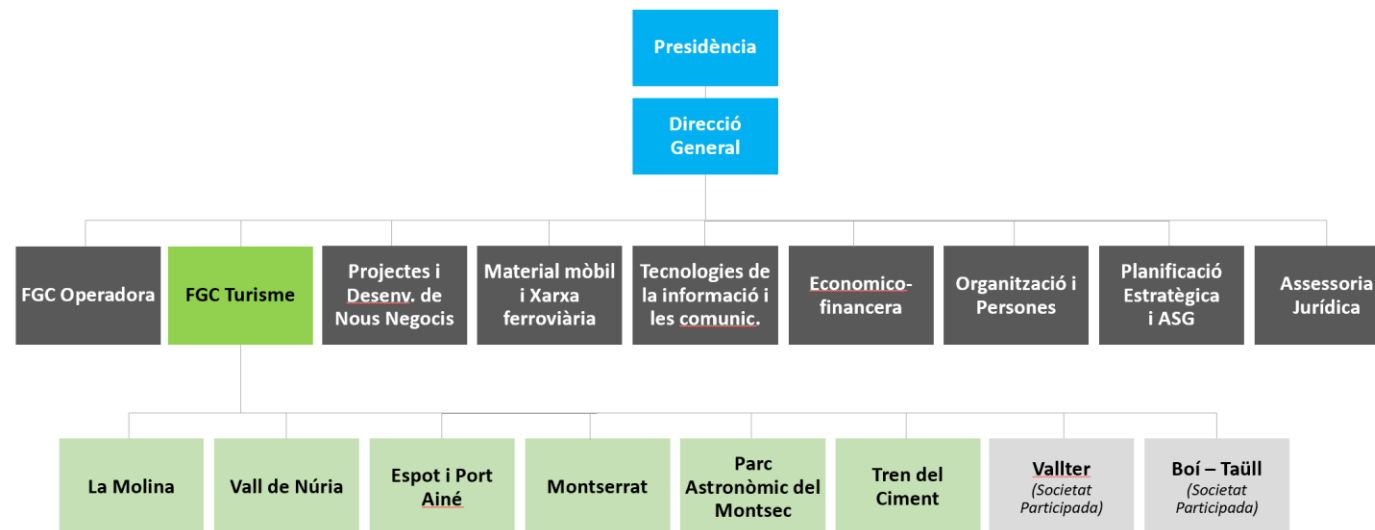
Presidència

Direcció General

FGC Operadora

FGC Turisme

Projectes i Desenv. de Nous Negocis

Material mòbil i Xarxa ferroviària

Tecnologies de la informació i les comunic.

Economico-financera

Organització i Persones

Planificació Estratègica i ASG

Assessoria Jurídica

La Molina

Vall de Núria

Espot i Port Ainé

Montserrat

Parc Astronòmic del Montsec

Tren del Ciment

Vallter (Societat Participada)

Boí – Taüll (Societat Participada)